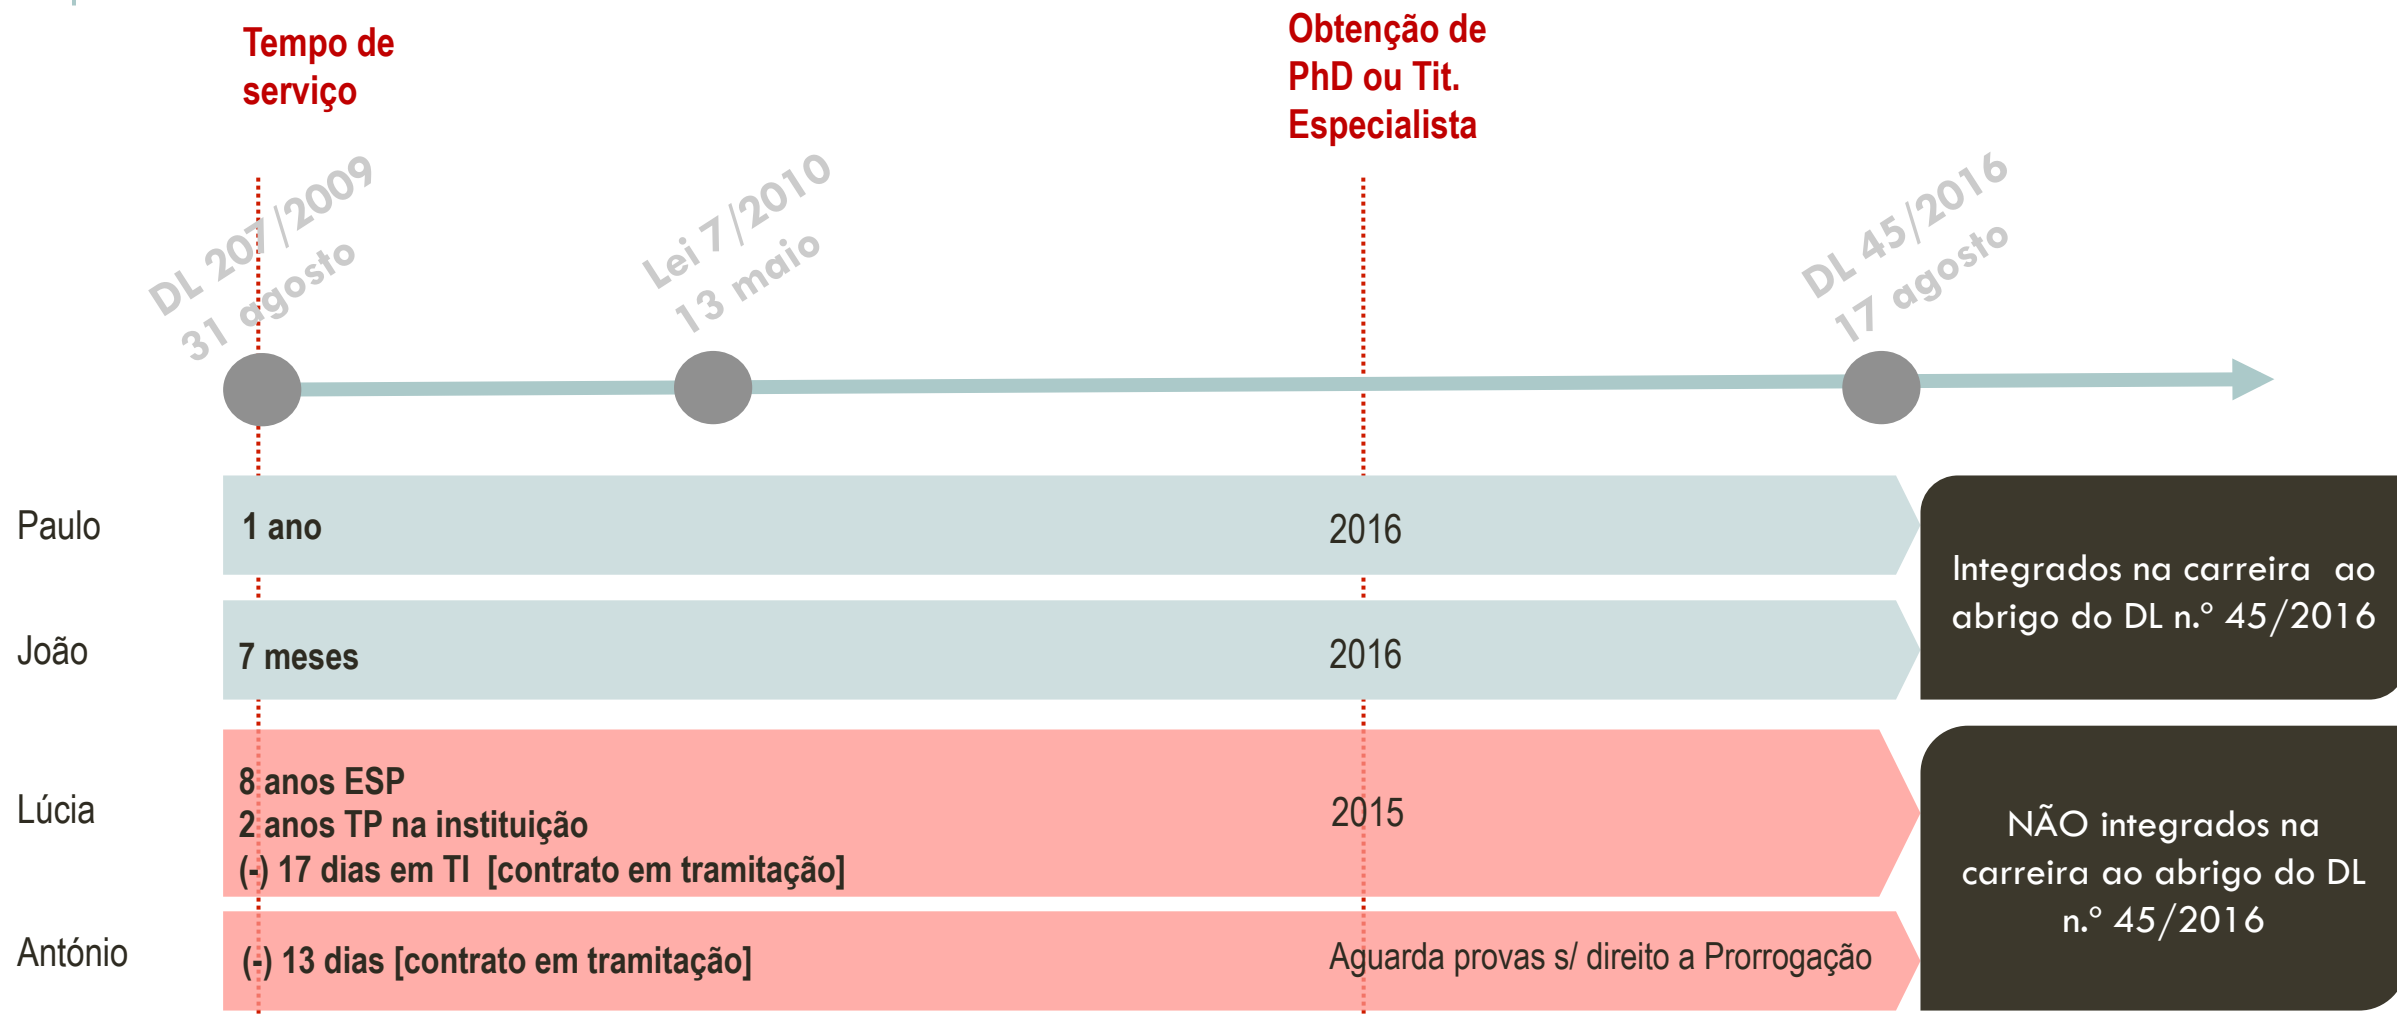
Tempo de serviço

Obtenção de PhD ou Tit. Especialista

DL 207/2009
31 agosto

Lei 7/2010
13 maio

DL 45/2016
17 agosto

Paulo
1 ano
2016

João
7 meses
2016

Integrados na carreira ao abrigo do DL n.º 45/2016

Lúcia
8 anos ESP
2 anos TP na instituição
(-) 17 dias em TI [contrato em tramitação]
2015

António
(-) 13 dias [contrato em tramitação]
Aguarda provas s/ direito a Prorrogação

NÃO integrados na carreira ao abrigo do DL n.º 45/2016